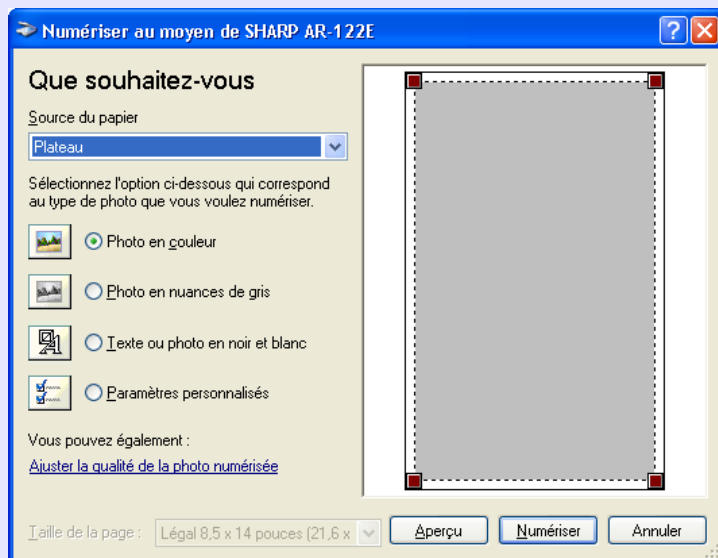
Numériser au moyen de SHARP AR-122E

Que souhaitez-vous

Source du papier

Plateau

Sélectionnez l'option ci-dessous qui correspond au type de photo que vous voulez numériser.

Photo en couleur

Photo en nuances de gris

Texte ou photo en noir et blanc

Paramètres personnalisés

Vous pouvez également :

Ajuster la qualité de la photo numérisée

Taille de la page : Légal 8,5 x 14 pouces (21,6 x

Aperçu

Numériser

Annuler